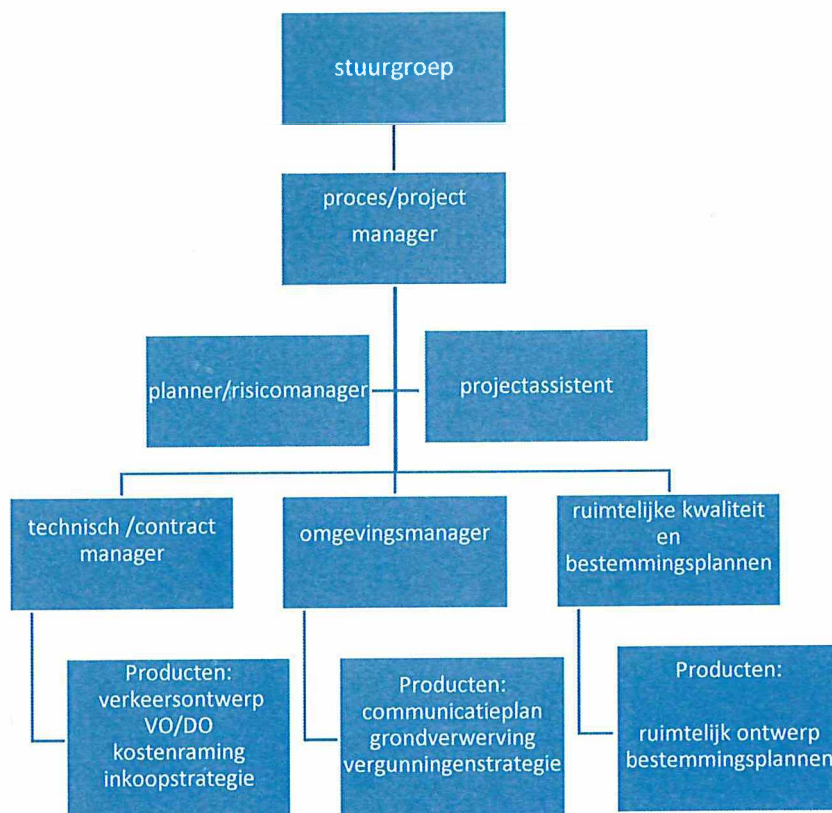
stuurgroep

proces/project manager

planner/risicomanager

projectassistent

technisch /contract manager

omgevingsmanager

ruimtelijke kwaliteit en bestemmingsplannen

Producten:
verkeersontwerp
VO/DO
kostenraming
inkoopstrategie

Producten:
communicatieplan
grondverwerving
vergunningenstrategie

Producten:

ruimtelijk ontwerp
bestemmingsplannen